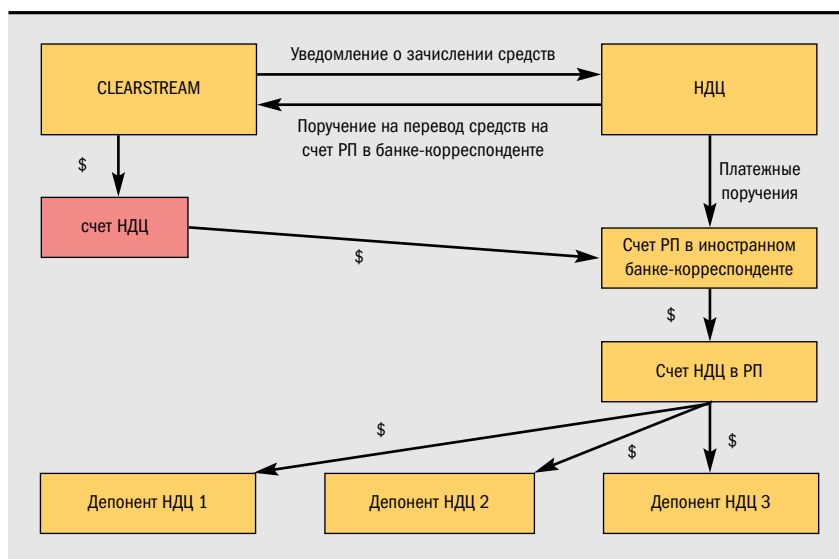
CLEARSTREAM

Уведомление о зачислении средств

НДЦ

Поручение на перевод средств на счет РП в банке-корреспонденте

$

Платежные поручения

счет НДЦ

$

Счет РП в иностранном банке-корреспонденте

$

Счет НДЦ в РП

$

$

$

Депонент НДЦ 1

Депонент НДЦ 2

Депонент НДЦ 3